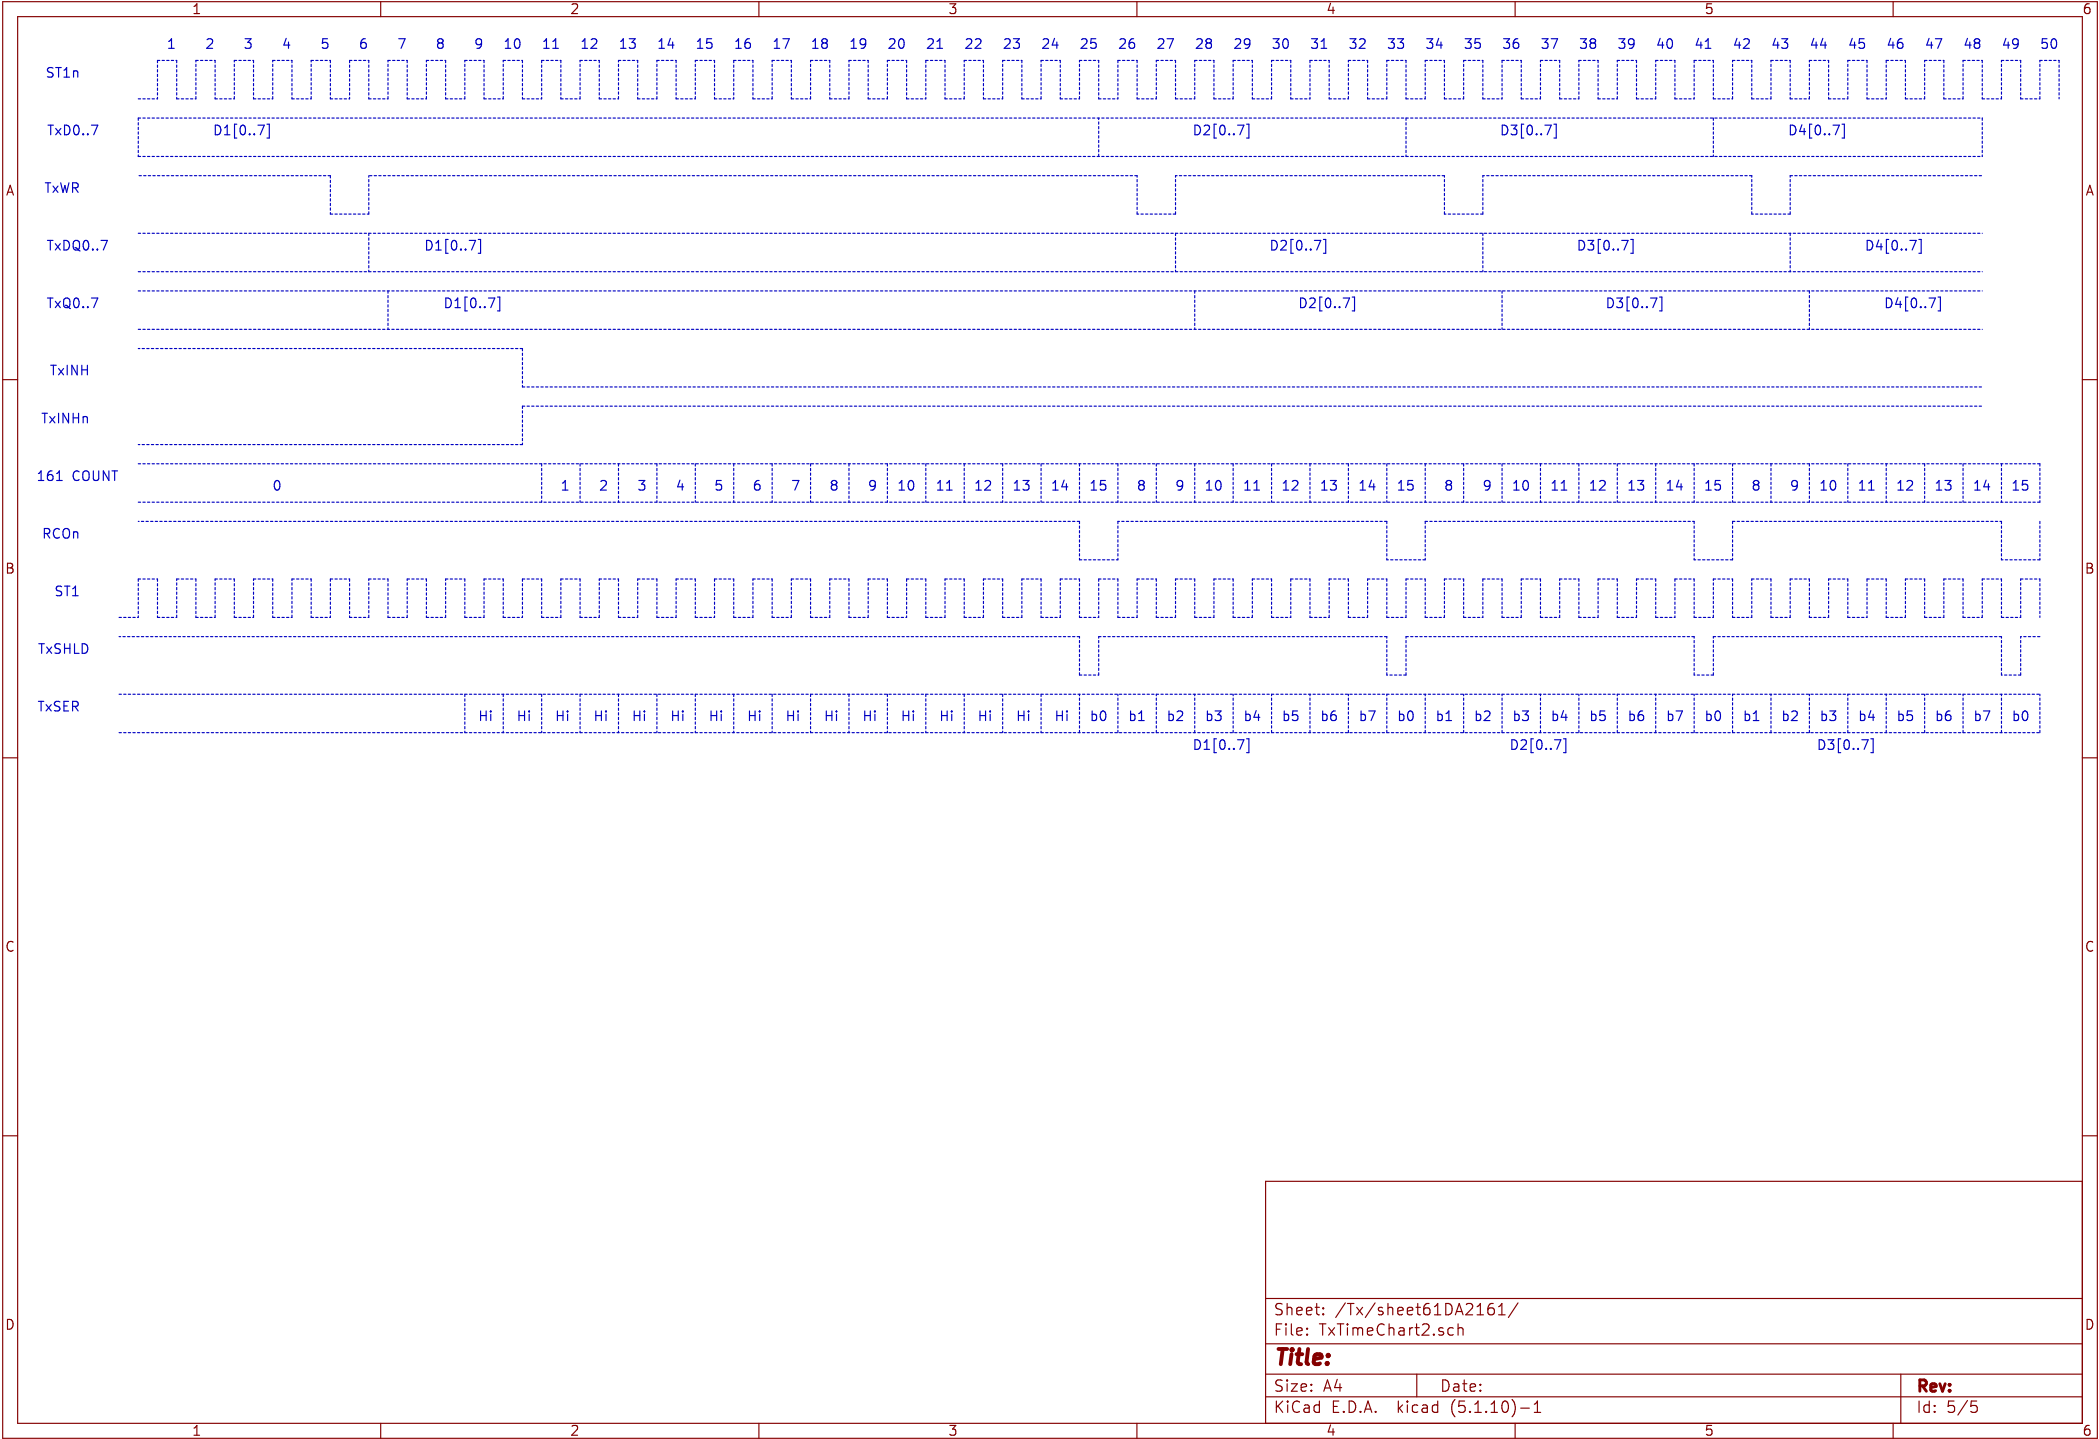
1 2 3 4 5 6

A B C D

1 2 3 4 5 6 7 8 9 10 11 12 13 14 15 16 17 18 19 20 21 22 23 24 25 26 27 28 29 30 31 32 33 34 35 36 37 38 39 40 41 42 43 44 45 46 47 48 49 50

ST1n

TxD0..7 D1[0..7] D2[0..7] D3[0..7] D4[0..7]

TxWR

TxDQ0..7 D1[0..7] D2[0..7] D3[0..7] D4[0..7]

TxQ0..7 D1[0..7] D2[0..7] D3[0..7] D4[0..7]

TxINH

TxINHn

161 COUNT 0 1 2 3 4 5 6 7 8 9 10 11 12 13 14 15 8 9 10 11 12 13 14 15 8 9 10 11 12 13 14 15 8 9 10 11 12 13 14 15

RCOn

ST1

TxSHLD

TxSER Hi Hi Hi Hi Hi Hi Hi Hi Hi Hi Hi Hi Hi Hi Hi Hi b0 b1 b2 b3 b4 b5 b6 b7 b0 b1 b2 b3 b4 b5 b6 b7 b0 b1 b2 b3 b4 b5 b6 b7 b0

D1[0..7] D2[0..7] D3[0..7]

Sheet: /Tx/sheet61DA2161/
File: TxTimeChart2.sch

Title:

Size: A4 Date: Rev:
KiCad E.D.A. kicad (5.1.10)-1 Id: 5/5